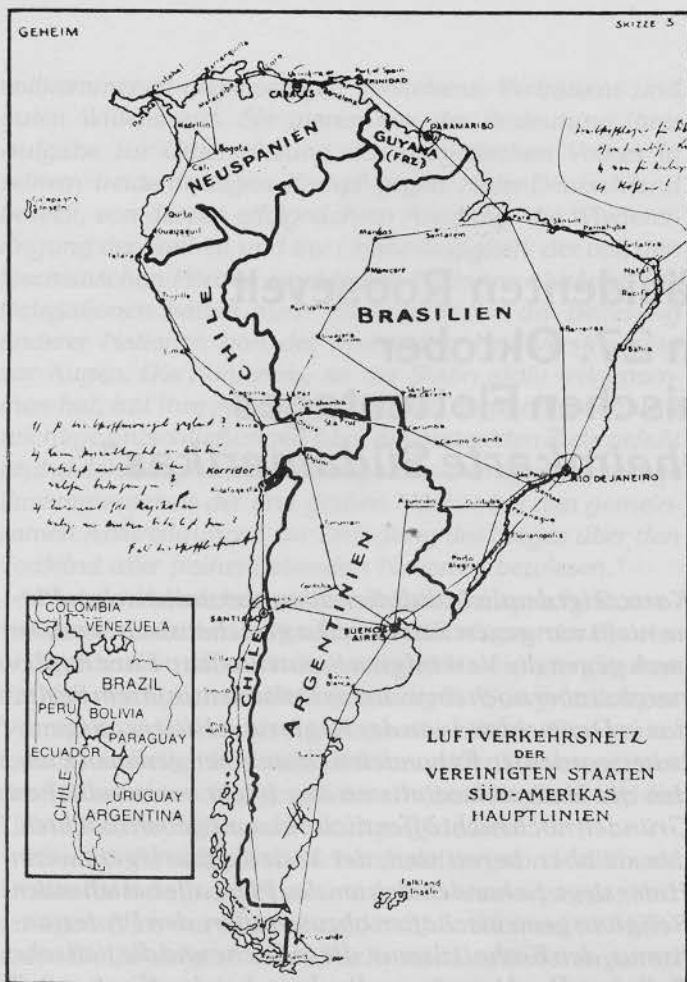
GEHEIM

SKIZZE 3

CARACAS

TRINIDAD

Port of Spain

PARAMARIBO

GUYANA (FRZ.)

NEUSPANIEN

Quito

Guayaquil

Talara

Lima

Manaus

Santarem

Pernambuco

Natal

BRASILIEN

CHILE

Korridor

Corumba

Campo Grande

RIO DE JANEIRO

Porto Alegre

SANTIAGO

BUENOS AIRES

ARGENTINIEN

Falkland Inseln

COLOMBIA

VENEZUELA

BRAZIL

PERU

BOLIVIA

ECUADOR

PARAGUAY

CHILE

URUGUAY

ARGENTINA

LUFTVERKEHRSNETZ
DER
VEREINIGTEN STAATEN
SÜD-AMERIKAS
HAUPTLINIEN

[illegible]

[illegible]